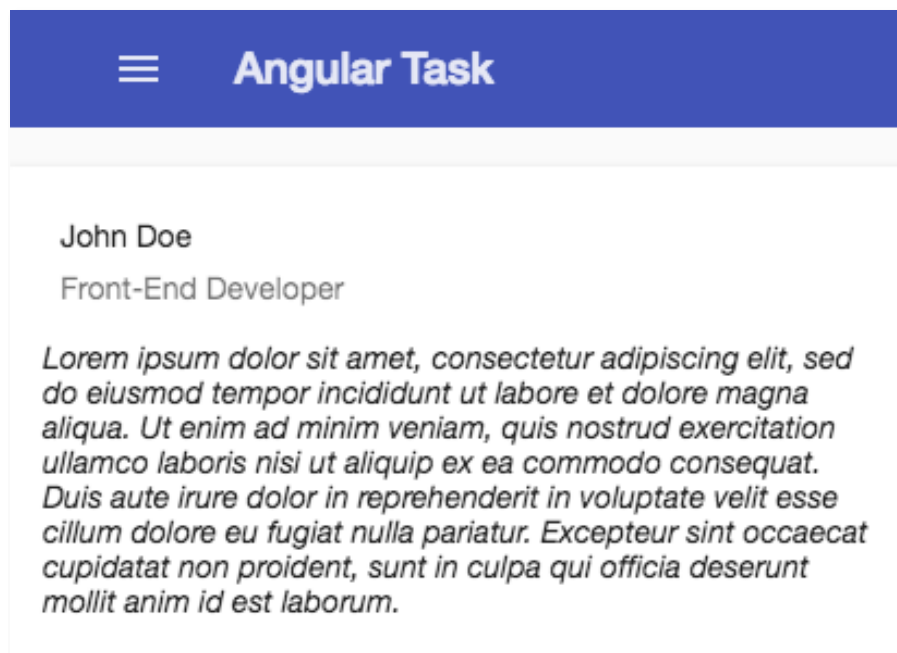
Angular Task

John Doe

Front-End Developer

Lorem ipsum dolor sit amet, consectetur adipiscing elit, sed do eiusmod tempor incididunt ut labore et dolore magna aliqua. Ut enim ad minim veniam, quis nostrud exercitation ullamco laboris nisi ut aliquip ex ea commodo consequat. Duis aute irure dolor in reprehenderit in voluptate velit esse cillum dolore eu fugiat nulla pariatur. Excepteur sint occaecat cupidatat non proident, sunt in culpa qui officia deserunt mollit anim id est laborum.